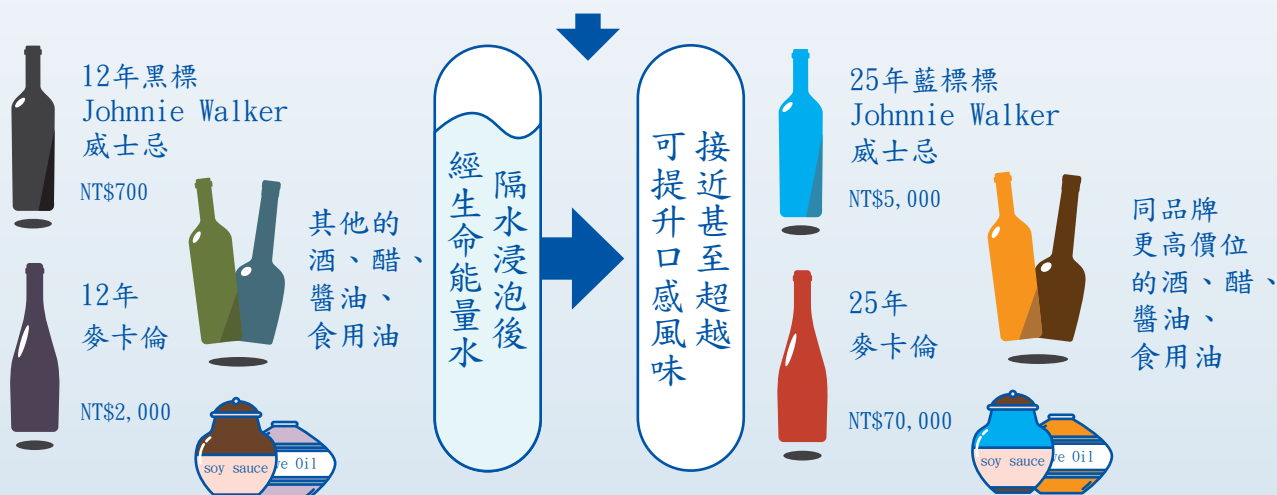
12年黑標
Johnnie Walker
威士忌

NT$700

其他的
酒、醋、
醬油、
食用油

12年
麥卡倫

NT$2,000

soy sauce
e Oil

隔水浸泡後
經生命能量水

接近甚至超越
可提升口感風味

25年藍標標
Johnnie Walker
威士忌

NT$5,000

同品牌
更高價位
的酒、醋、
醬油、
食用油

25年
麥卡倫

NT$70,000

soy sauce
e Oil